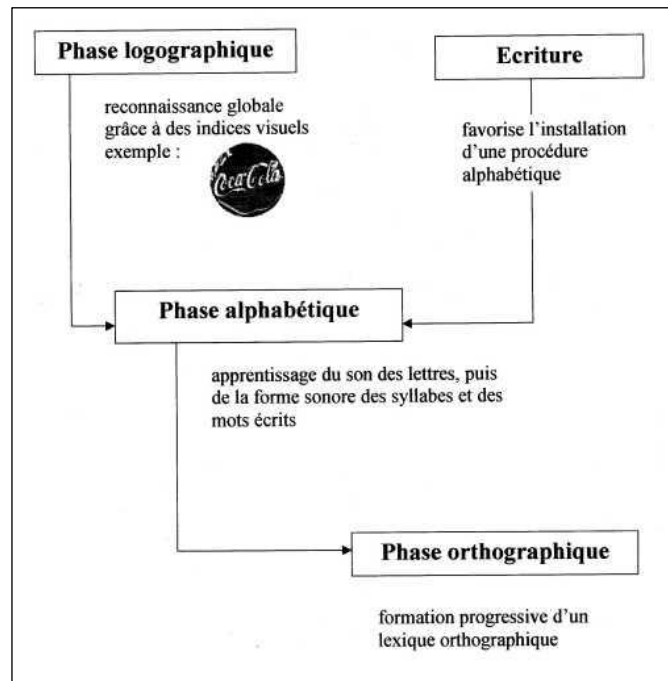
Phase logographique

reconnaissance globale grâce à des indices visuels exemple :

Coca-Cola

Ecriture

favorise l'installation d'une procédure alphabétique

Phase alphabétique

apprentissage du son des lettres, puis de la forme sonore des syllabes et des mots écrits

Phase orthographique

formation progressive d'un lexique orthographique